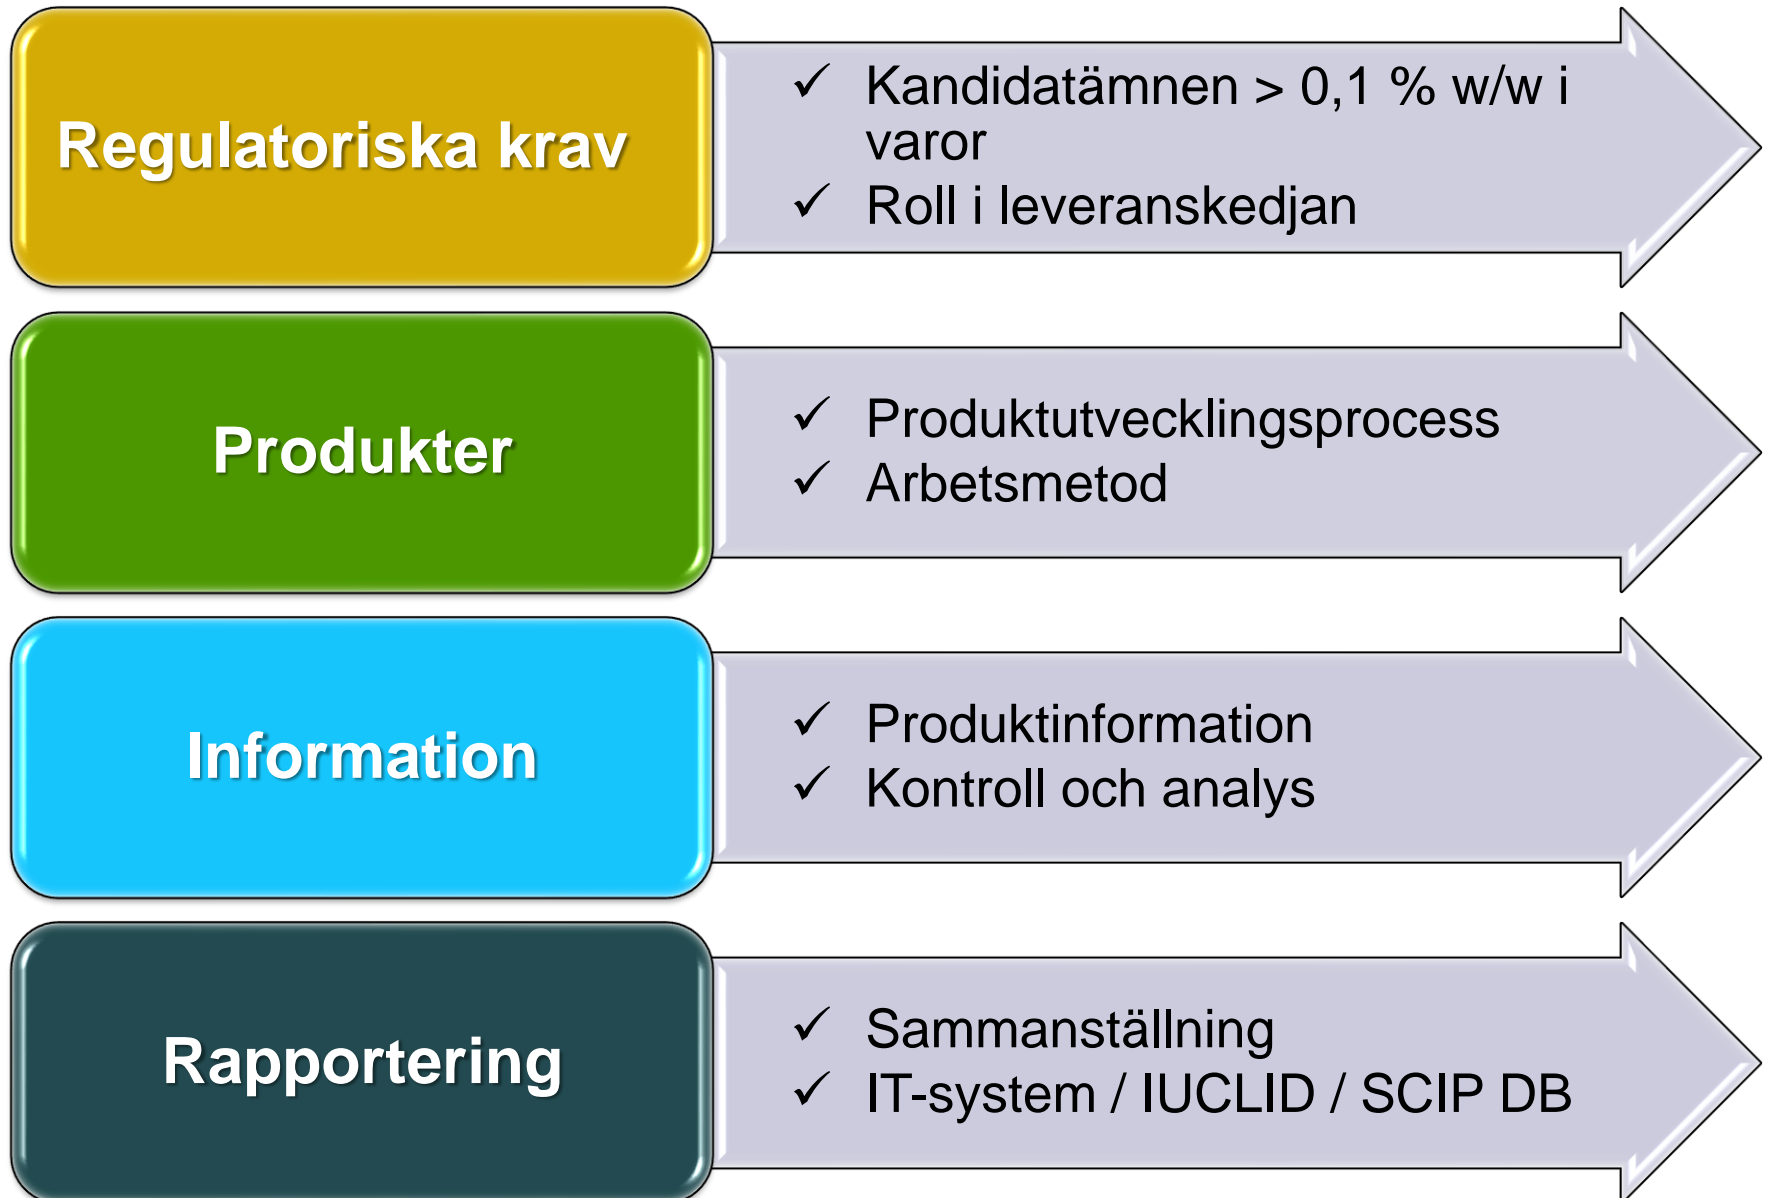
Regulatoriska krav

✓ Kandidatämnen > 0,1 % w/w i varor
✓ Roll i leveranskedjan

Produkter

✓ Produktutvecklingsprocess
✓ Arbetsmetod

Information

✓ Produktinformation
✓ Kontroll och analys

Rapportering

✓ Sammanställning
✓ IT-system / IUCLID / SCIP DB